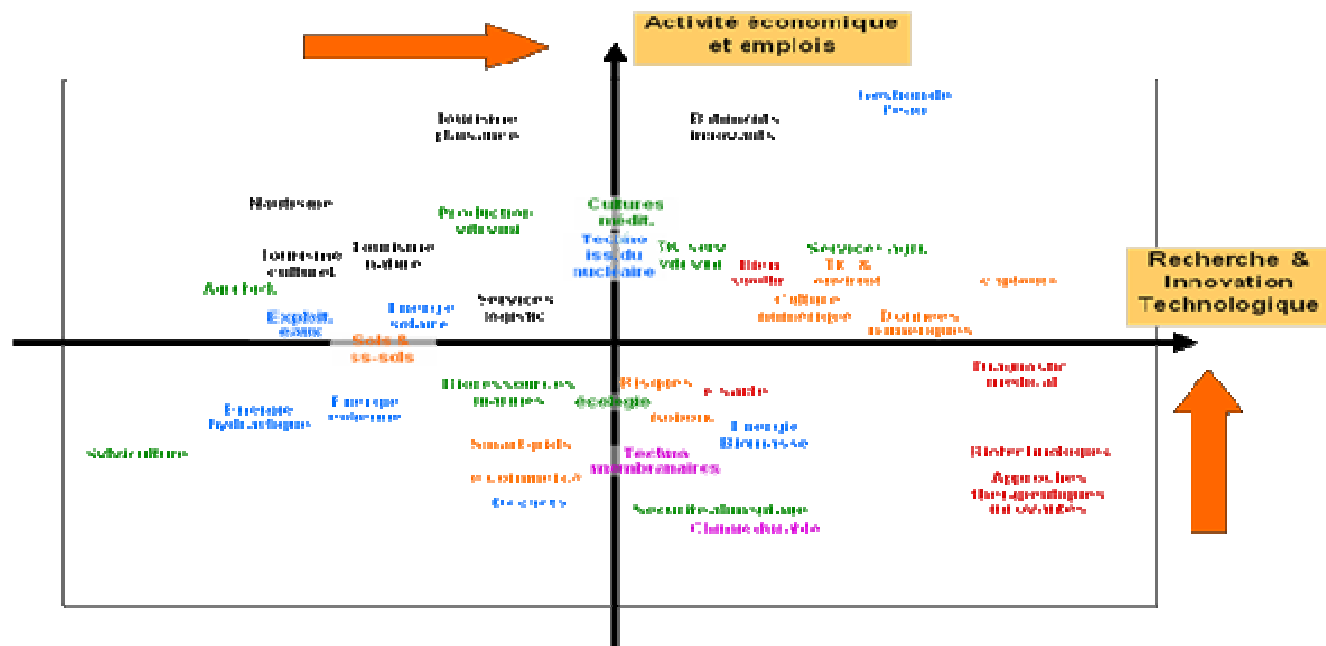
Activité économique et emplois

Recherche & Innovation Technologique

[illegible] plaisance

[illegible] innovants

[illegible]

Nautisme

Production végétal

Cultures médit.

Tourisme culturel

Tourisme nature

Techno issu du nucléaire

TIC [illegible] vie vid

Bien vieillir

Services agri.

TIC & environ.

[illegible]

Aéronaut.

Exploit. eaux

Energie solaire

Services logistic

Culture numérique

Données numériques

Sols & ss-sols

Diagnostic médical

Bioressources marines

Risques

écologie

e-santé

Energie hydrauliques

Energie éolienne

Isotopes

Energie Biomasse

Sylviculture

Smart grids

Biotechnologies

Techno membranaires

Approches thérapeutiques innovantes

e-commerce

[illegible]

Sécurité alimentaire

Chimie durable